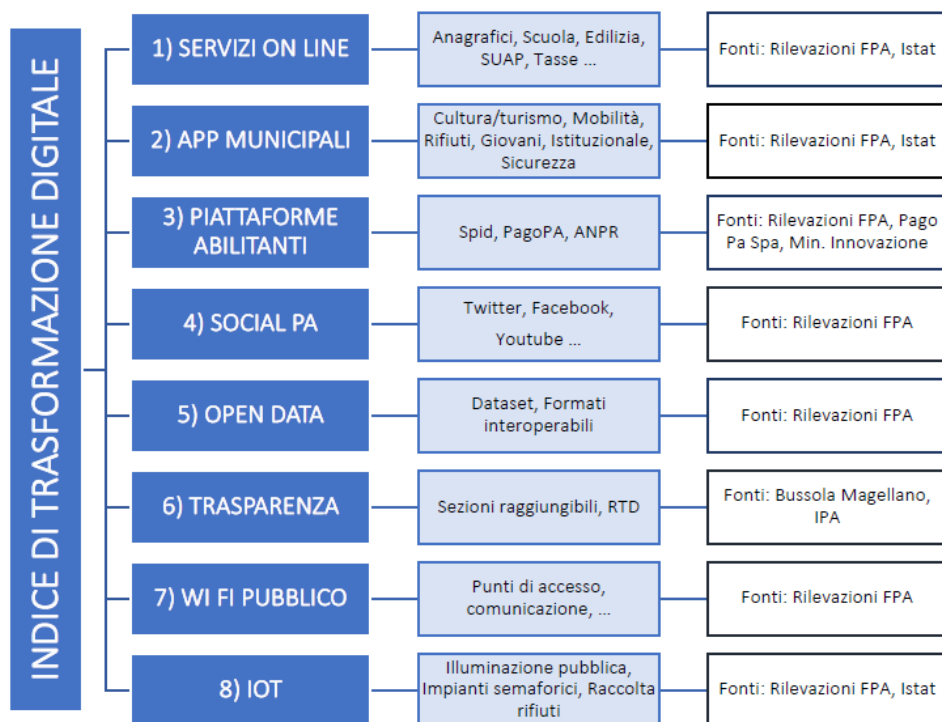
INDICE DI TRASFORMAZIONE DIGITALE

1) SERVIZI ON LINE
Anagrafici, Scuola, Edilizia, SUAP, Tasse …
Fonti: Rilevazioni FPA, Istat

2) APP MUNICIPALI
Cultura/turismo, Mobilità, Rifiuti, Giovani, Istituzionale, Sicurezza
Fonti: Rilevazioni FPA, Istat

3) PIATTAFORME ABILITANTI
Spid, PagoPA, ANPR
Fonti: Rilevazioni FPA, Pago Pa Spa, Min. Innovazione

4) SOCIAL PA
Twitter, Facebook, Youtube …
Fonti: Rilevazioni FPA

5) OPEN DATA
Dataset, Formati interoperabili
Fonti: Rilevazioni FPA

6) TRASPARENZA
Sezioni raggiungibili, RTD
Fonti: Bussola Magellano, IPA

7) WI FI PUBBLICO
Punti di accesso, comunicazione, …
Fonti: Rilevazioni FPA

8) IOT
Illuminazione pubblica, Impianti semaforici, Raccolta rifiuti
Fonti: Rilevazioni FPA, Istat